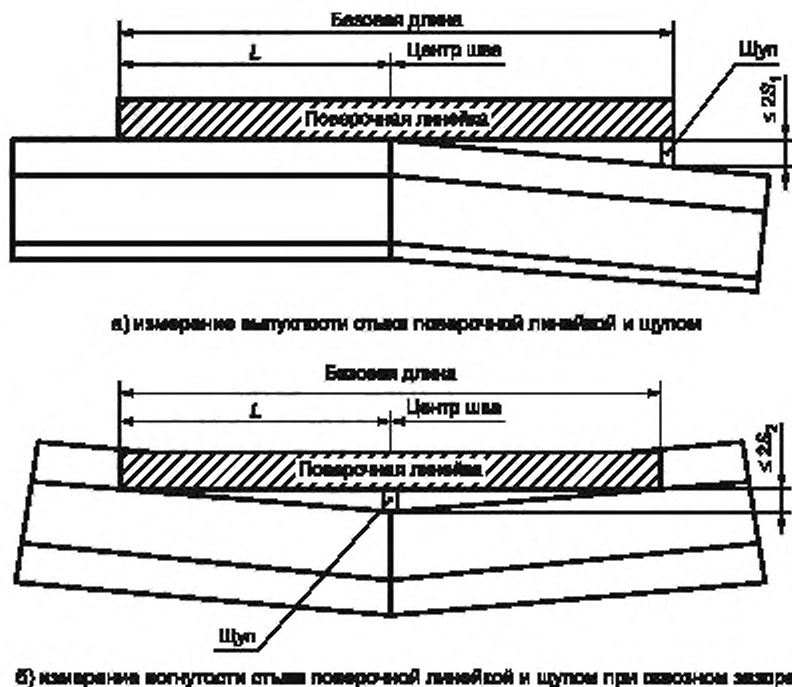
Базовая длина

L

Центр шва

Щуп

$\leq 2\delta_1$

Поверочная линейка

а) измерение выпуклости стыка поверочной линейкой и щупом

Базовая длина

L

Центр шва

$\leq 2\delta_2$

Поверочная линейка

Щуп

б) измерение вогнутости стыка поверочной линейкой и щупом при вогнутом зазоре